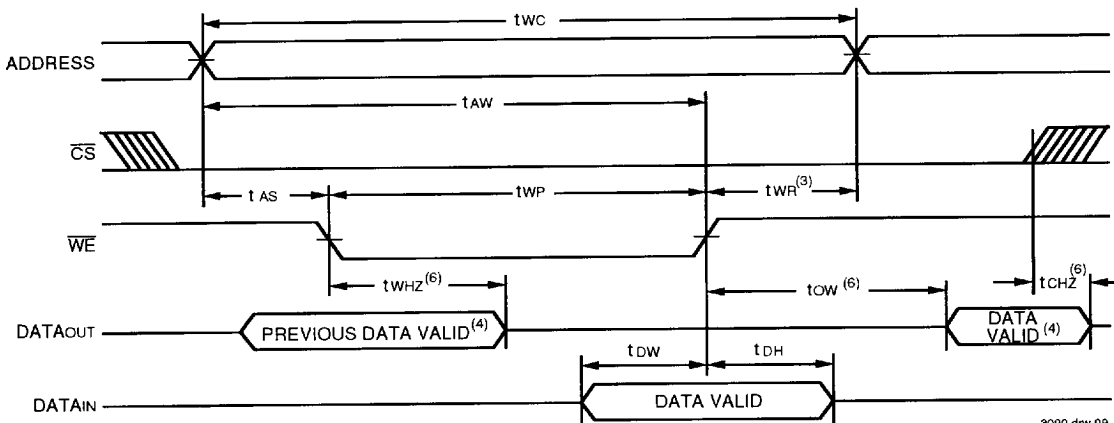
$t_{WC}$

ADDRESS

$t_{AW}$

$\overline{CS}$

$t_{AS}$

$t_{WP}$

$t_{WR}^{(3)}$

$\overline{WE}$

$t_{WHZ}^{(6)}$

$t_{OW}^{(6)}$

$t_{CHZ}^{(6)}$

DATAOUT

PREVIOUS DATA VALID$^{(4)}$

DATA VALID$^{(4)}$

$t_{DW}$

$t_{DH}$

DATAIN

DATA VALID

3090 drw 09